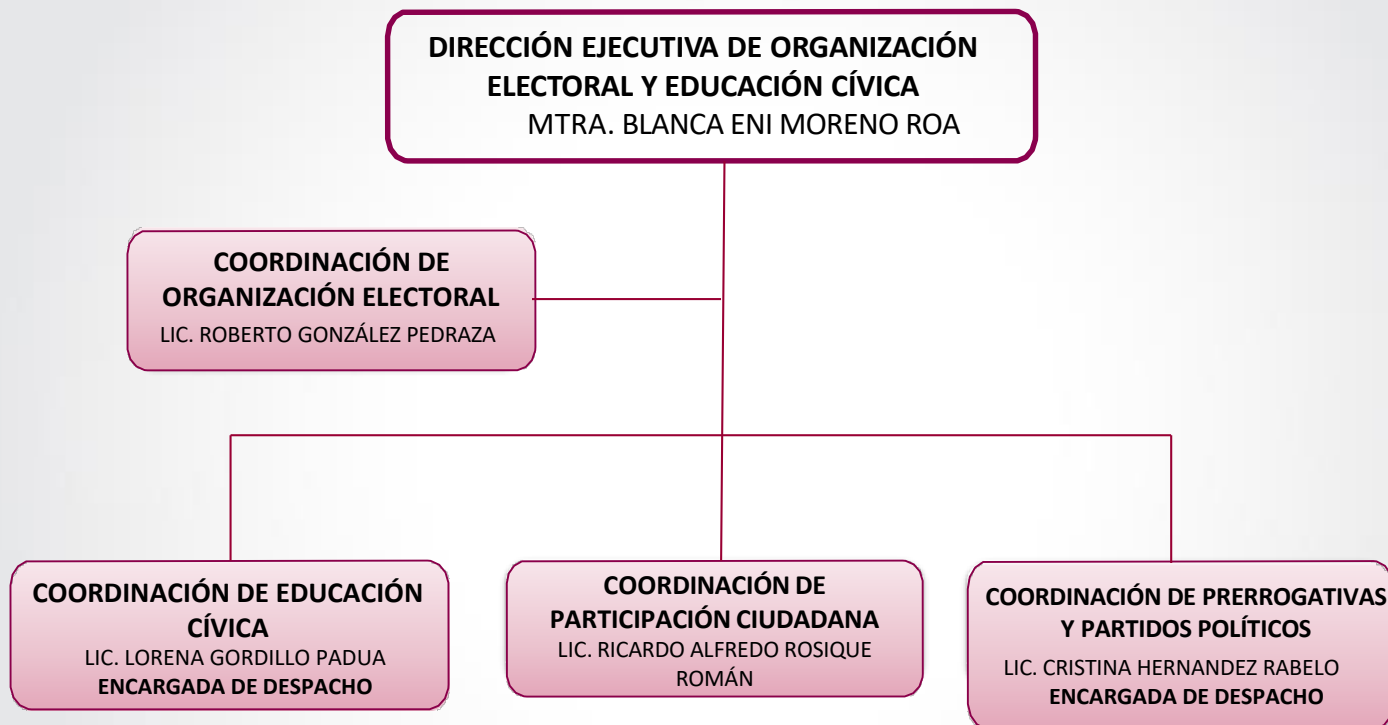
**DIRECCIÓN EJECUTIVA DE ORGANIZACIÓN ELECTORAL Y EDUCACIÓN CÍVICA**
MTRA. BLANCA ENI MORENO ROA

**COORDINACIÓN DE ORGANIZACIÓN ELECTORAL**
LIC. ROBERTO GONZÁLEZ PEDRAZA

**COORDINACIÓN DE EDUCACIÓN CÍVICA**
LIC. LORENA GORDILLO PADUA
**ENCARGADA DE DESPACHO**

**COORDINACIÓN DE PARTICIPACIÓN CIUDADANA**
LIC. RICARDO ALFREDO ROSIQUE ROMÁN

**COORDINACIÓN DE PRERROGATIVAS Y PARTIDOS POLÍTICOS**
LIC. CRISTINA HERNANDEZ RABELO
**ENCARGADA DE DESPACHO**